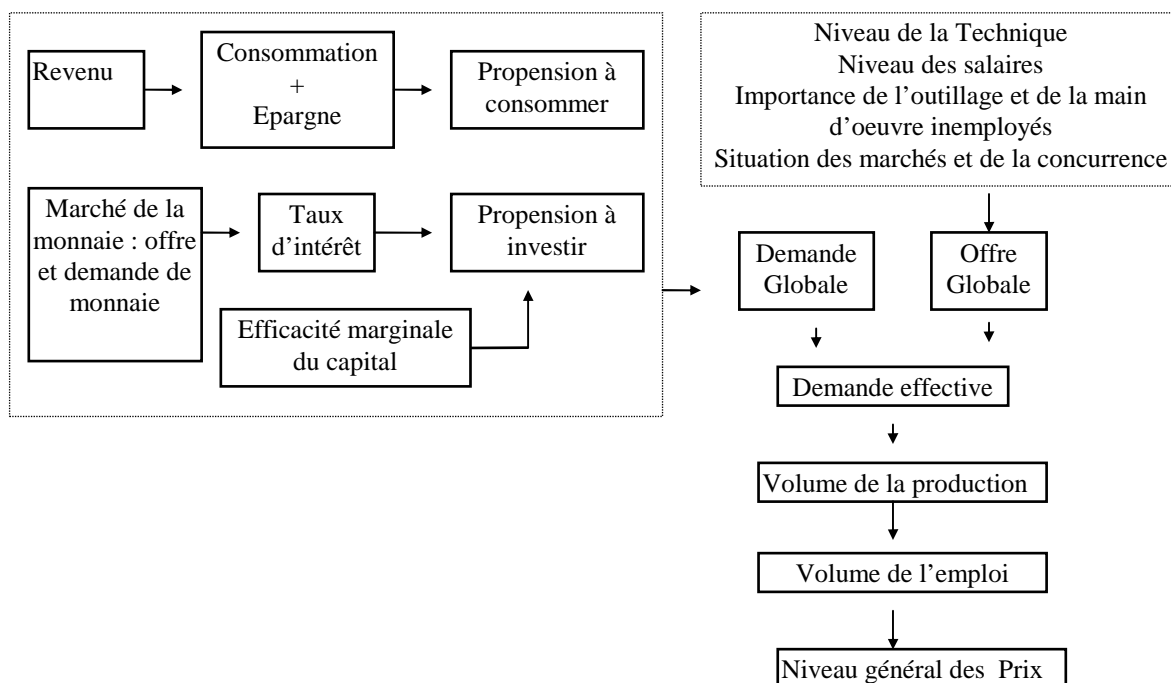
Revenu

Consommation
+
Epargne

Propension à consommer

Marché de la monnaie : offre et demande de monnaie

Taux d'intérêt

Propension à investir

Efficacité marginale du capital

Niveau de la Technique
Niveau des salaires
Importance de l'outillage et de la main d'oeuvre inemployés
Situation des marchés et de la concurrence

Demande Globale

Offre Globale

Demande effective

Volume de la production

Volume de l'emploi

Niveau général des Prix